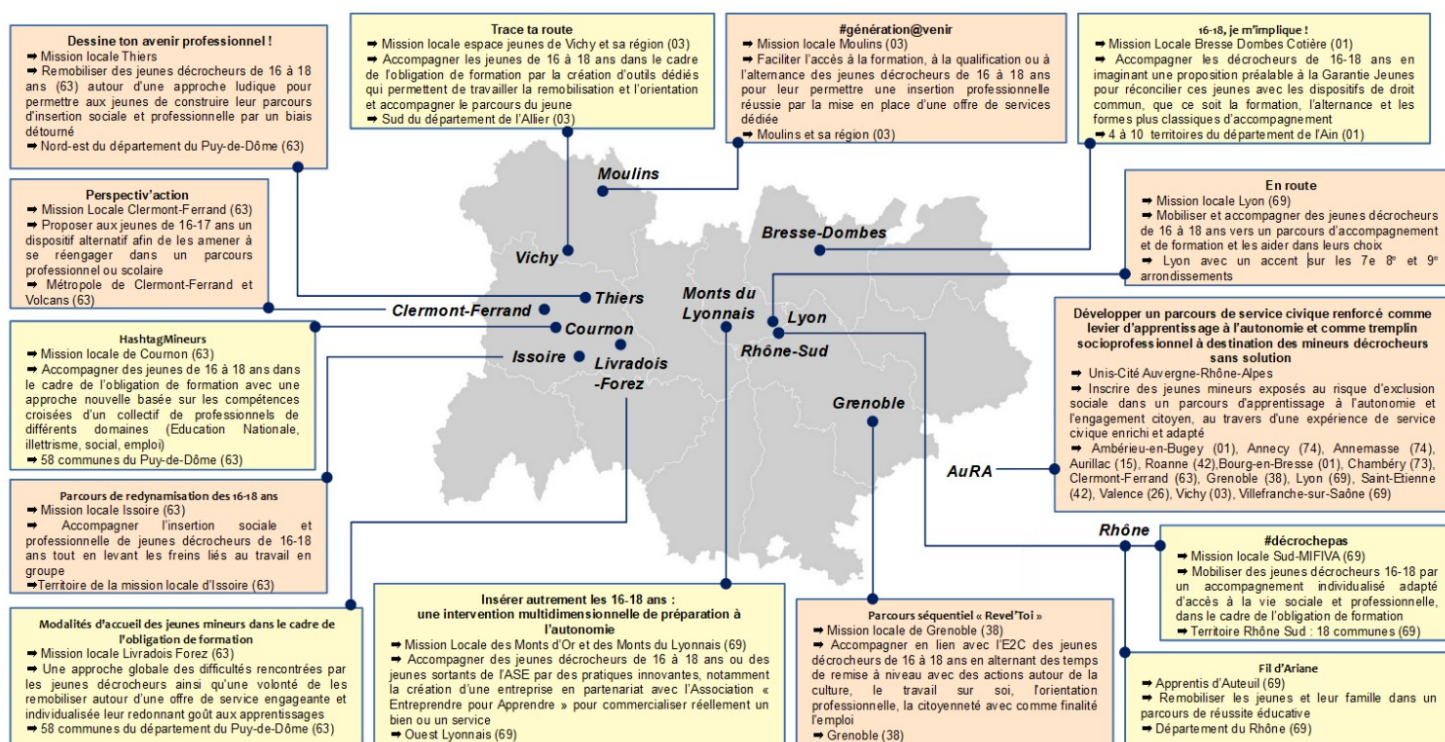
Dessine ton avenir professionnel !
➡ Mission locale Thiers
➡ Remobiliser des jeunes décrocheurs de 16 à 18 ans (63) autour d'une approche ludique pour permettre aux jeunes de construire leur parcours d'insertion sociale et professionnelle par un biais détourné
➡ Nord-est du département du Puy-de-Dôme (63)

Trace ta route
➡ Mission locale espace jeunes de Vichy et sa région (03)
➡ Accompagner les jeunes de 16 à 18 ans dans le cadre de l'obligation de formation par la création d'outils dédiés qui permettent de travailler la remobilisation et l'orientation et accompagner le parcours du jeune
➡ Sud du département de l'Allier (03)

#génération@venir
➡ Mission locale Moulins (03)
➡ Faciliter l'accès à la formation, à la qualification ou à l'alternance des jeunes décrocheurs de 16 à 18 ans pour leur permettre une insertion professionnelle réussie par la mise en place d'une offre de services dédiée
➡ Moulins et sa région (03)

16-18, je m'implique !
➡ Mission Locale Bresse Dombes Cotière (01)
➡ Accompagner les décrocheurs de 16-18 ans en imaginant une proposition préalable à la Garantie Jeunes pour réconcilier ces jeunes avec les dispositifs de droit commun, que ce soit la formation, l'alternance et les formes plus classiques d'accompagnement
➡ 4 à 10 territoires du département de l'Ain (01)

Perspectiv'action
➡ Mission Locale Clermont-Ferrand (63)
➡ Proposer aux jeunes de 16-17 ans un dispositif alternatif afin de les amener à se réengager dans un parcours professionnel ou scolaire
➡ Métropole de Clermont-Ferrand et Volcans (63)

En route
➡ Mission locale Lyon (69)
➡ Mobiliser et accompagner des jeunes décrocheurs de 16 à 18 ans vers un parcours d'accompagnement et de formation et les aider dans leurs choix
➡ Lyon avec un accent sur les 7e 8e et 9e arrondissements

Moulins
Vichy
Bresse-Dombes
Thiers
Clermont-Ferrand
Cournon
Monts du Lyonnais
Lyon
Issoire
Livradois -Forez
Rhône-Sud
Grenoble
AuRA
Rhône

HashtagMineurs
➡ Mission locale de Cournon (63)
➡ Accompagner des jeunes de 16 à 18 ans dans le cadre de l'obligation de formation avec une approche nouvelle basée sur les compétences croisées d'un collectif de professionnels de différents domaines (Education Nationale, illettrisme, social, emploi)
➡ 58 communes du Puy-de-Dôme (63)

Développer un parcours de service civique renforcé comme levier d'apprentissage à l'autonomie et comme tremplin socioprofessionnel à destination des mineurs décrocheurs sans solution
➡ Unis-Cité Auvergne-Rhône-Alpes
➡ Inscrire des jeunes mineurs exposés au risque d'exclusion sociale dans un parcours d'apprentissage à l'autonomie et l'engagement citoyen, au travers d'une expérience de service civique enrichi et adapté
➡ Ambérieu-en-Bugey (01), Annecy (74), Annemasse (74), Aurillac (15), Roanne (42),Bourg-en-Bresse (01), Chambéry (73), Clermont-Ferrand (63), Grenoble (38), Lyon (69), Saint-Etienne (42), Valence (26), Vichy (03), Villefranche-sur-Saône (69)

Parcours de redynamisation des 16-18 ans
➡ Mission locale Issoire (63)
➡ Accompagner l'insertion sociale et professionnelle de jeunes décrocheurs de 16-18 ans tout en levant les freins liés au travail en groupe
➡Territoire de la mission locale d'Issoire (63)

#décrochepas
➡ Mission locale Sud-MIFIVA (69)
➡ Mobiliser des jeunes décrocheurs 16-18 par un accompagnement individualisé adapté d'accès à la vie sociale et professionnelle, dans le cadre de l'obligation de formation
➡ Territoire Rhône Sud : 18 communes (69)

Modalités d'accueil des jeunes mineurs dans le cadre de l'obligation de formation
➡ Mission locale Livradois Forez (63)
➡ Une approche globale des difficultés rencontrées par les jeunes décrocheurs ainsi qu'une volonté de les remobiliser autour d'une offre de service engageante et individualisée leur redonnant goût aux apprentissages
➡ 58 communes du département du Puy-de-Dôme (63)

Insérer autrement les 16-18 ans : une intervention multidimensionnelle de préparation à l'autonomie
➡ Mission Locale des Monts d'Or et des Monts du Lyonnais (69)
➡ Accompagner des jeunes décrocheurs de 16 à 18 ans ou des jeunes sortants de l'ASE par des pratiques innovantes, notamment la création d'une entreprise en partenariat avec l'Association « Entreprendre pour Apprendre » pour commercialiser réellement un bien ou un service
➡ Ouest Lyonnais (69)

Parcours séquentiel « Revel'Toi »
➡ Mission locale de Grenoble (38)
➡ Accompagner en lien avec l'E2C des jeunes décrocheurs de 16 à 18 ans en alternant des temps de remise à niveau avec des actions autour de la culture, le travail sur soi, l'orientation professionnelle, la citoyenneté avec comme finalité l'emploi
➡ Grenoble (38)

Fil d'Ariane
➡ Apprentis d'Auteuil (69)
➡ Remobiliser les jeunes et leur famille dans un parcours de réussite éducative
➡ Département du Rhône (69)